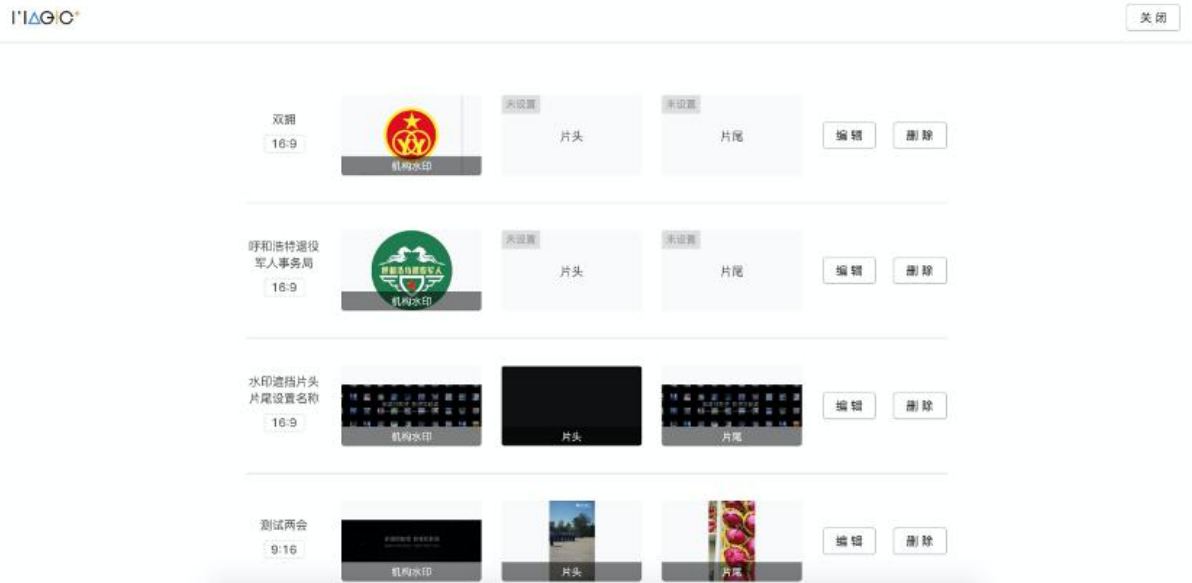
I'IΔGIC®

关闭

双拥
16:9
机构水印
未设置
片头
未设置
片尾
编辑
删除

呼和浩特退役军人事务局
16:9
机构水印
未设置
片头
未设置
片尾
编辑
删除

水印遮挡片头片尾设置名称
16:9
机构水印
片头
片尾
编辑
删除

测试两会
9:16
机构水印
片头
片尾
编辑
删除